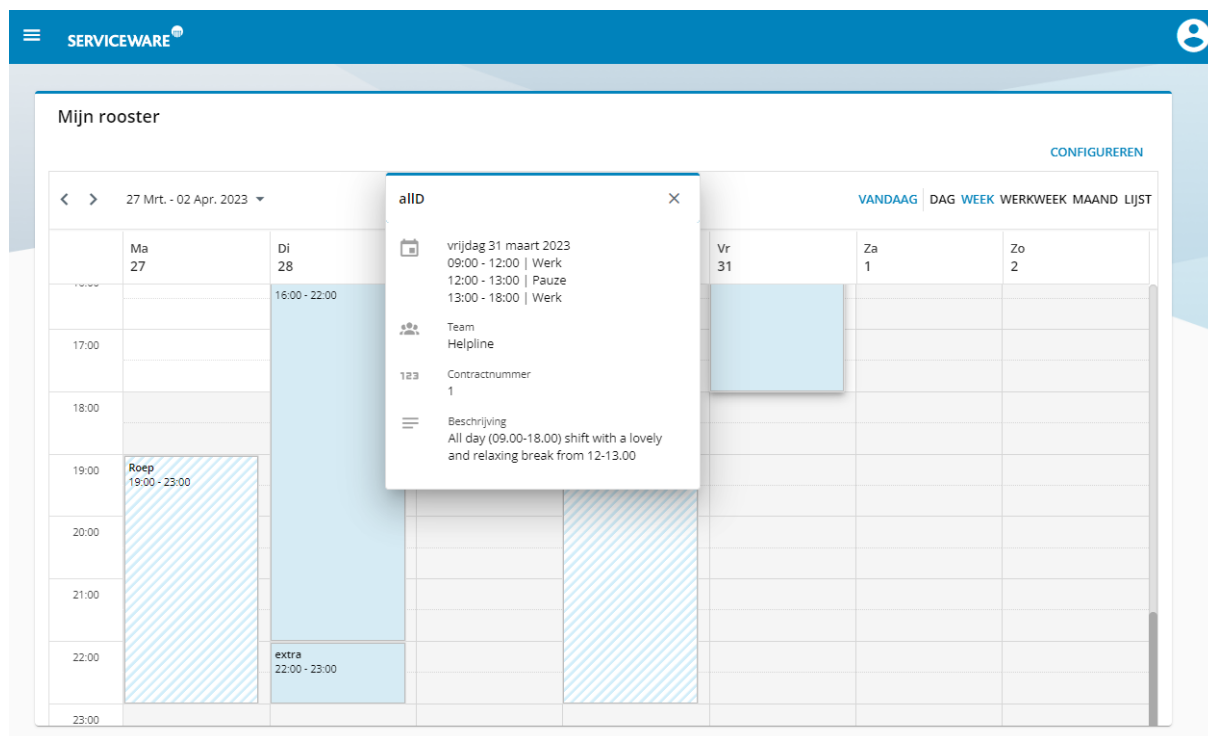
SERVICEWARE

Mijn rooster

CONFIGUREREN

27 Mrt. - 02 Apr. 2023

VANDAAG DAG WEEK WERKWEEK MAAND LIJST

Ma 27
Di 28
Vr 31
Za 1
Zo 2

16:00 - 22:00

17:00
18:00
19:00
Roep
19:00 - 23:00
20:00
21:00
22:00
extra
22:00 - 23:00
23:00

allD

vrijdag 31 maart 2023
09:00 - 12:00 | Werk
12:00 - 13:00 | Pauze
13:00 - 18:00 | Werk

Team
Helpline

Contractnummer
1

Beschrijving
All day (09.00-18.00) shift with a lovely and relaxing break from 12-13.00